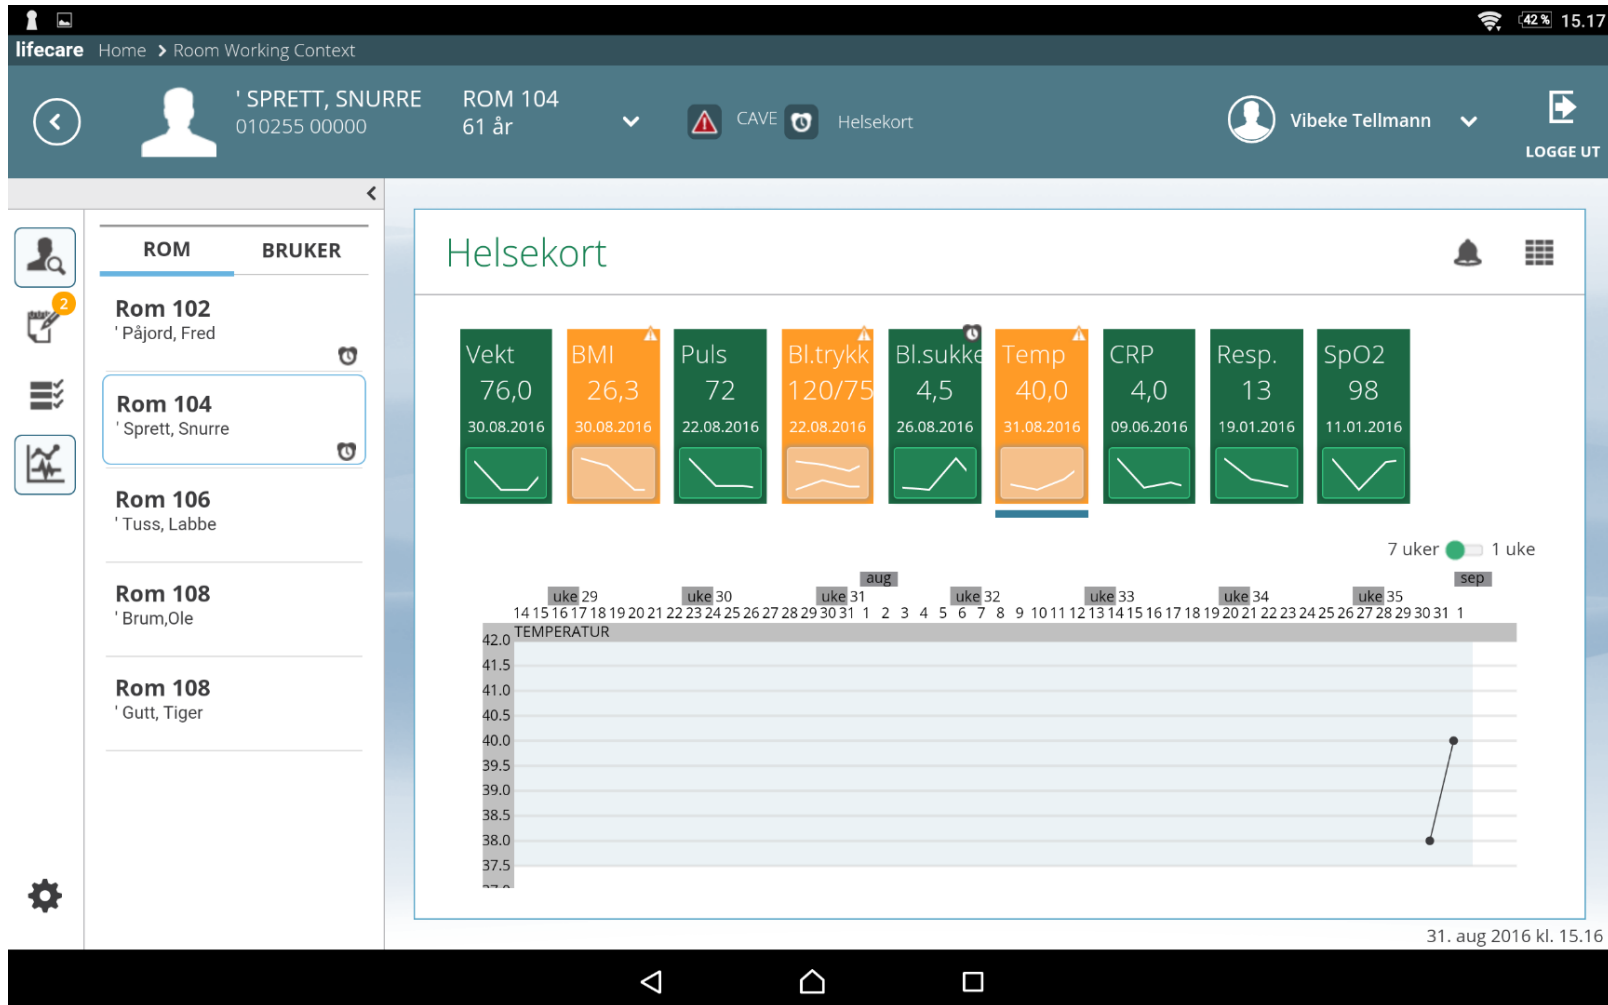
42 % 15.17

lifecare Home > Room Working Context

' SPRETT, SNURRE
010255 00000

ROM 104
61 år

CAVE

Helsekort

Vibeke Tellmann

LOGGE UT

2

ROM BRUKER

Rom 102
' Påjord, Fred

Rom 104
' Sprett, Snurre

Rom 106
' Tuss, Labbe

Rom 108
' Brum,Ole

Rom 108
' Gutt, Tiger

Helsekort

| Vekt | BMI | Puls | Bl.trykk | Bl.sukke | Temp | CRP | Resp. | SpO2 |
|---|---|---|---|---|---|---|---|---|
| 76,0 | 26,3 | 72 | 120/75 | 4,5 | 40,0 | 4,0 | 13 | 98 |
| 30.08.2016 | 30.08.2016 | 22.08.2016 | 22.08.2016 | 26.08.2016 | 31.08.2016 | 09.06.2016 | 19.01.2016 | 11.01.2016 |

7 uker 1 uke

aug sep
uke 29 uke 30 uke 31 uke 32 uke 33 uke 34 uke 35
14 15 16 17 18 19 20 21 22 23 24 25 26 27 28 29 30 31 1 2 3 4 5 6 7 8 9 10 11 12 13 14 15 16 17 18 19 20 21 22 23 24 25 26 27 28 29 30 31 1

TEMPERATUR
42.0
41.5
41.0
40.5
40.0
39.5
39.0
38.5
38.0
37.5

31. aug 2016 kl. 15.16